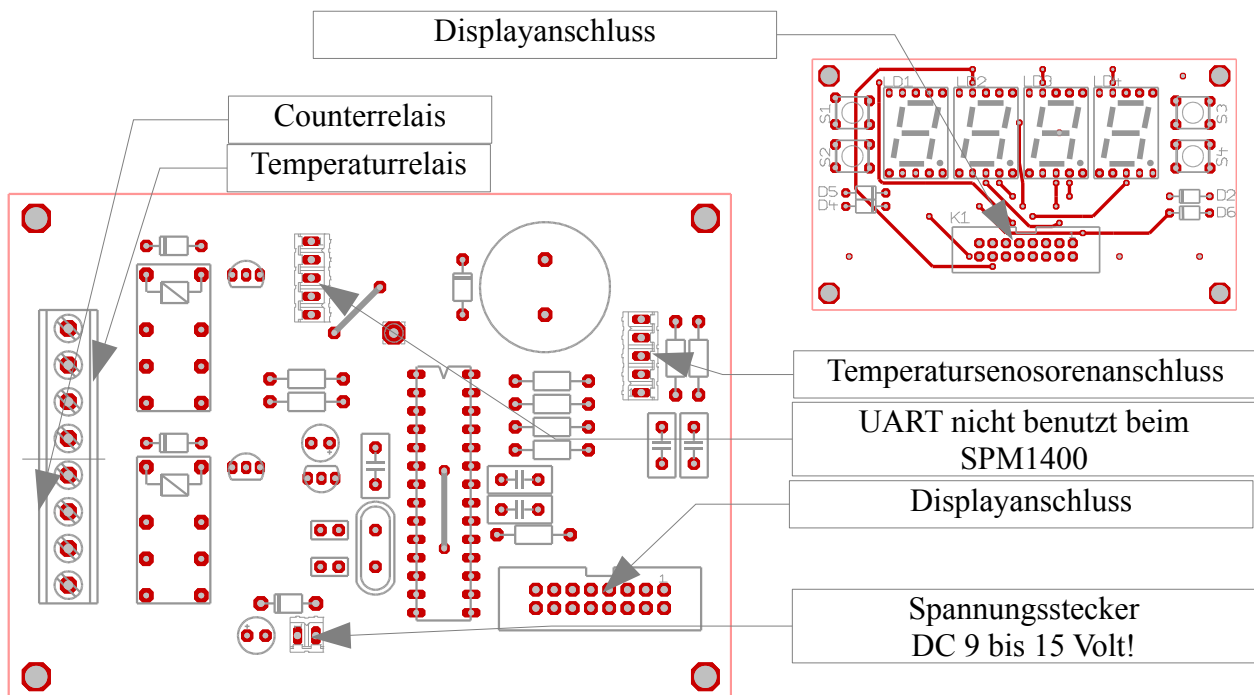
Displayanschluss

Counterrelais

Temperaturrelais

LD1 LD2 LD3 LD4

S1 S2 S3 S4

D5 D4 D2 D6

K1

Temperatursenosorenanschluss

UART nicht benutzt beim SPM1400

Displayanschluss

1

Spannungsstecker DC 9 bis 15 Volt!